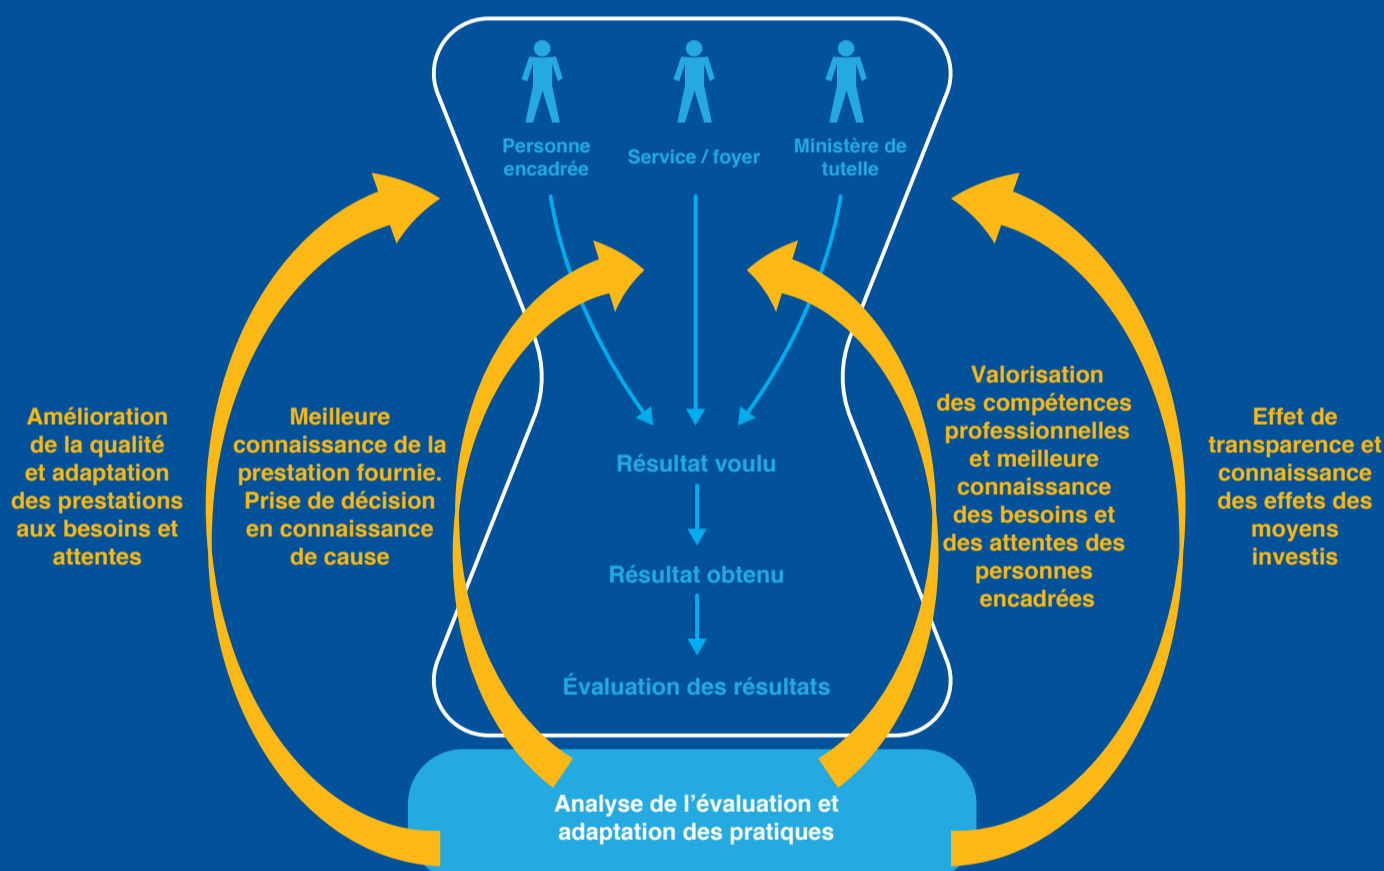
Personne encadrée

Service / foyer

Ministère de tutelle

Amélioration de la qualité et adaptation des prestations aux besoins et attentes

Meilleure connaissance de la prestation fournie. Prise de décision en connaissance de cause

Résultat voulu

Résultat obtenu

Évaluation des résultats

Valorisation des compétences professionnelles et meilleure connaissance des besoins et des attentes des personnes encadrées

Effet de transparence et connaissance des effets des moyens investis

Analyse de l'évaluation et adaptation des pratiques